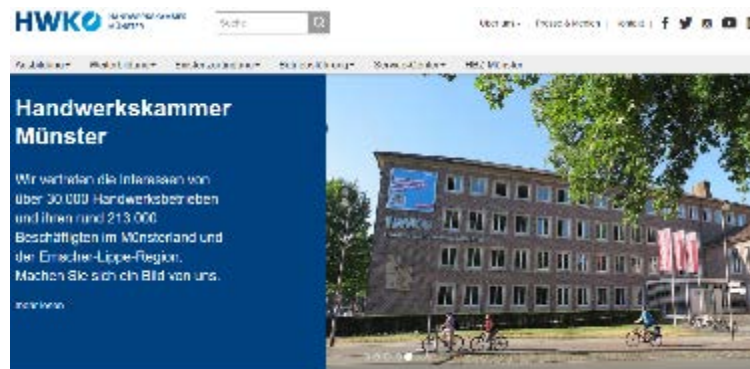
HWK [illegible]

Suche

Über uns | Presse & Medien | Kontakt | 

Ausbildung | Weiterbildung | Betriebsberatung | Existenzgründung | Service-Center | HWK Münster

Handwerkskammer Münster

Wir vertreten die Interessen von über 30.000 Handwerksbetrieben und ihren rund 213.000 Beschäftigten im Münsterland und der Emscher-Lippe-Region. Machen Sie sich ein Bild von uns.

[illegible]